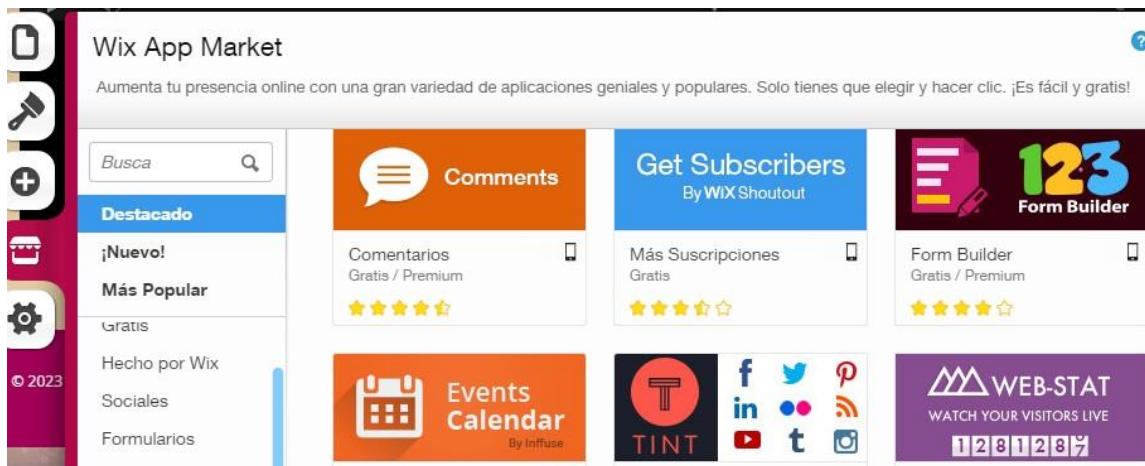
Wix App Market

Aumenta tu presencia online con una gran variedad de aplicaciones geniales y populares. Solo tienes que elegir y hacer clic. ¡Es fácil y gratis!

Busca

Destacado
¡Nuevo!
Más Popular
Gratis
Hecho por Wix
Sociales
Formularios

© 2023

Comments
Comentarios
Gratis / Premium

Get Subscribers
By WiX Shoutout
Más Suscripciones
Gratis

123
Form Builder
Form Builder
Gratis / Premium

Events Calendar
By Inffuse

TINT

WEB-STAT
WATCH YOUR VISITORS LIVE
1281289